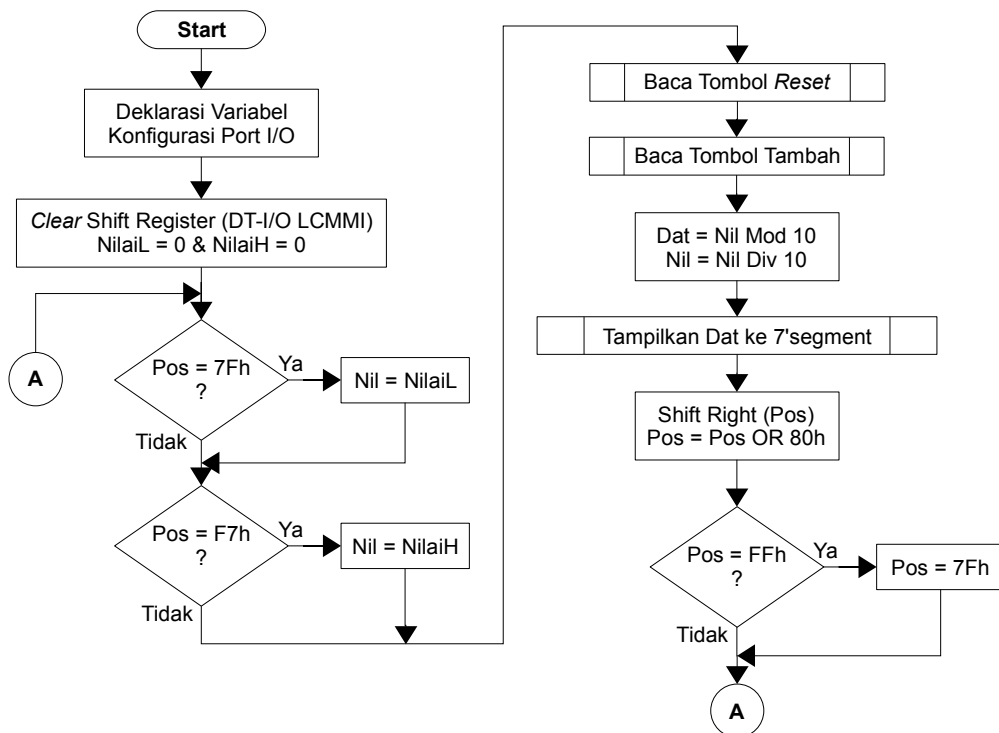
Start

Deklarasi Variabel
Konfigurasi Port I/O

Clear Shift Register (DT-I/O LCMMI)
NilaiL = 0 & NilaiH = 0

A

Pos = 7Fh
?

Ya

Nil = NilaiL

Tidak

Pos = F7h
?

Ya

Nil = NilaiH

Tidak

Baca Tombol Reset

Baca Tombol Tambah

Dat = Nil Mod 10
Nil = Nil Div 10

Tampilkan Dat ke 7'segment

Shift Right (Pos)
Pos = Pos OR 80h

Pos = FFh
?

Ya

Pos = 7Fh

Tidak

A